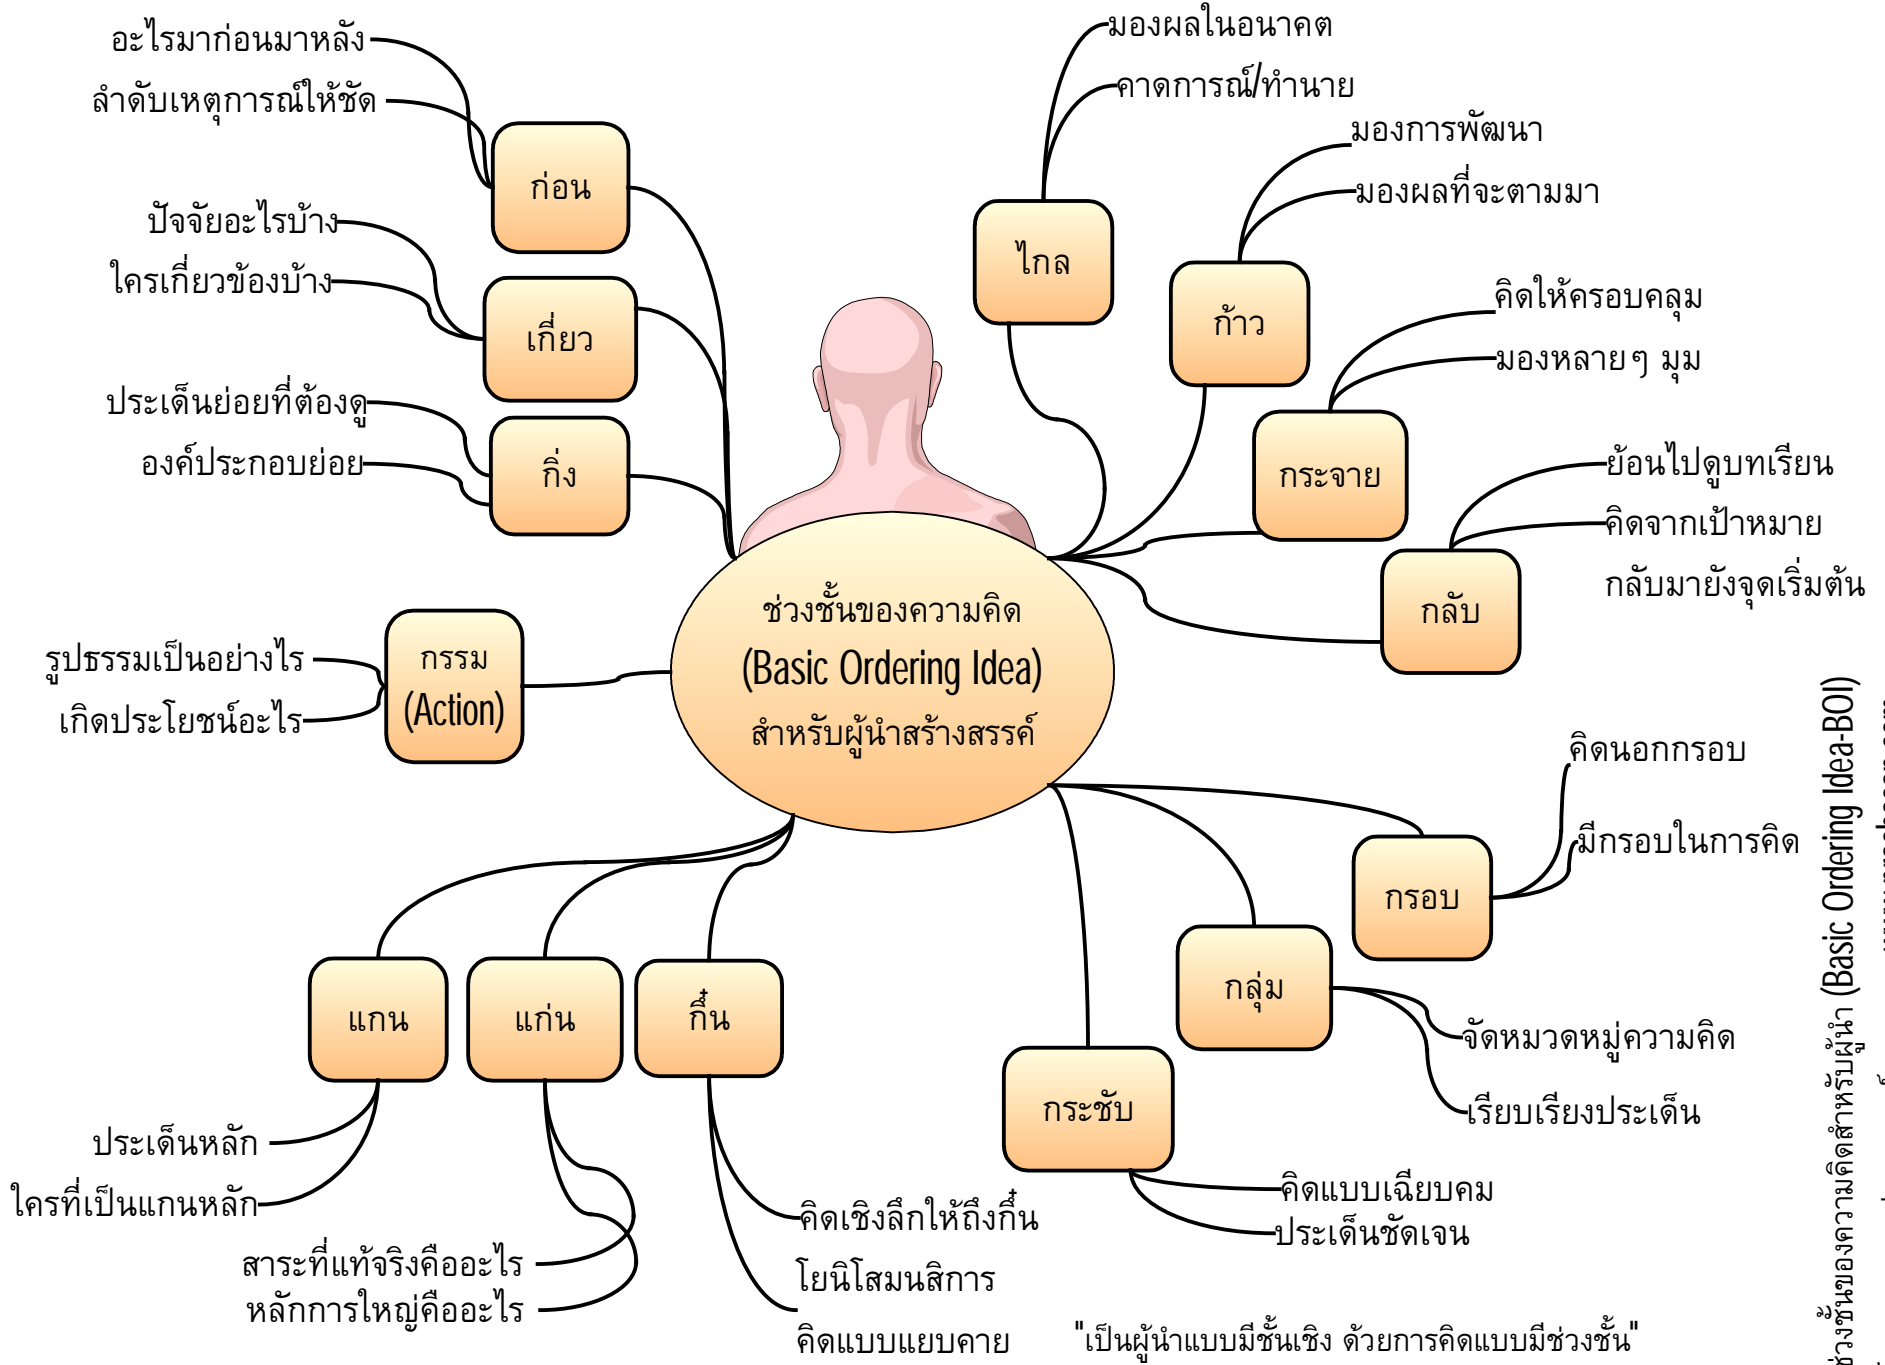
อะไรมาก่อนมาหลัง
ลำดับเหตุการณ์ให้ชัด
ก่อน
ปัจจัยอะไรบ้าง
ใครเกี่ยวข้องบ้าง
เกี่ยว
ประเด็นย่อยที่ต้องดู
องค์ประกอบย่อย
กิ่ง
มองผลในอนาคต
คาดการณ์/ทำนาย
ไกล
มองการพัฒนา
มองผลที่จะตามมา
ก้าว
คิดให้ครอบคลุม
มองหลายๆ มุม
กระจาย
ย้อนไปดูบทเรียน
คิดจากเป้าหมาย
กลับมายังจุดเริ่มต้น
กลับ

ช่วงชั้นของความคิด
(Basic Ordering Idea)
สำหรับผู้นำสร้างสรรค์

รูปธรรมเป็นอย่างไร
เกิดประโยชน์อะไร
กรรม
(Action)
คิดนอกกรอบ
มีกรอบในการคิด
กรอบ
กลุ่ม
จัดหมวดหมู่ความคิด
เรียบเรียงประเด็น
กระชับ
คิดแบบเฉียบคม
ประเด็นชัดเจน
แกน
แก่น
กึ๋น
ประเด็นหลัก
ใครที่เป็นแกนหลัก
สาระที่แท้จริงคืออะไร
หลักการใหญ่คืออะไร
คิดเชิงลึกให้ถึงกึ๋น
โยนิโสมนสิการ
คิดแบบแยบคาย
"เป็นผู้นำแบบมีชั้นเชิง ด้วยการคิดแบบมีช่วงชั้น"
ช่วงชั้นของความคิดสำหรับผู้นำ (Basic Ordering Idea-BOI)